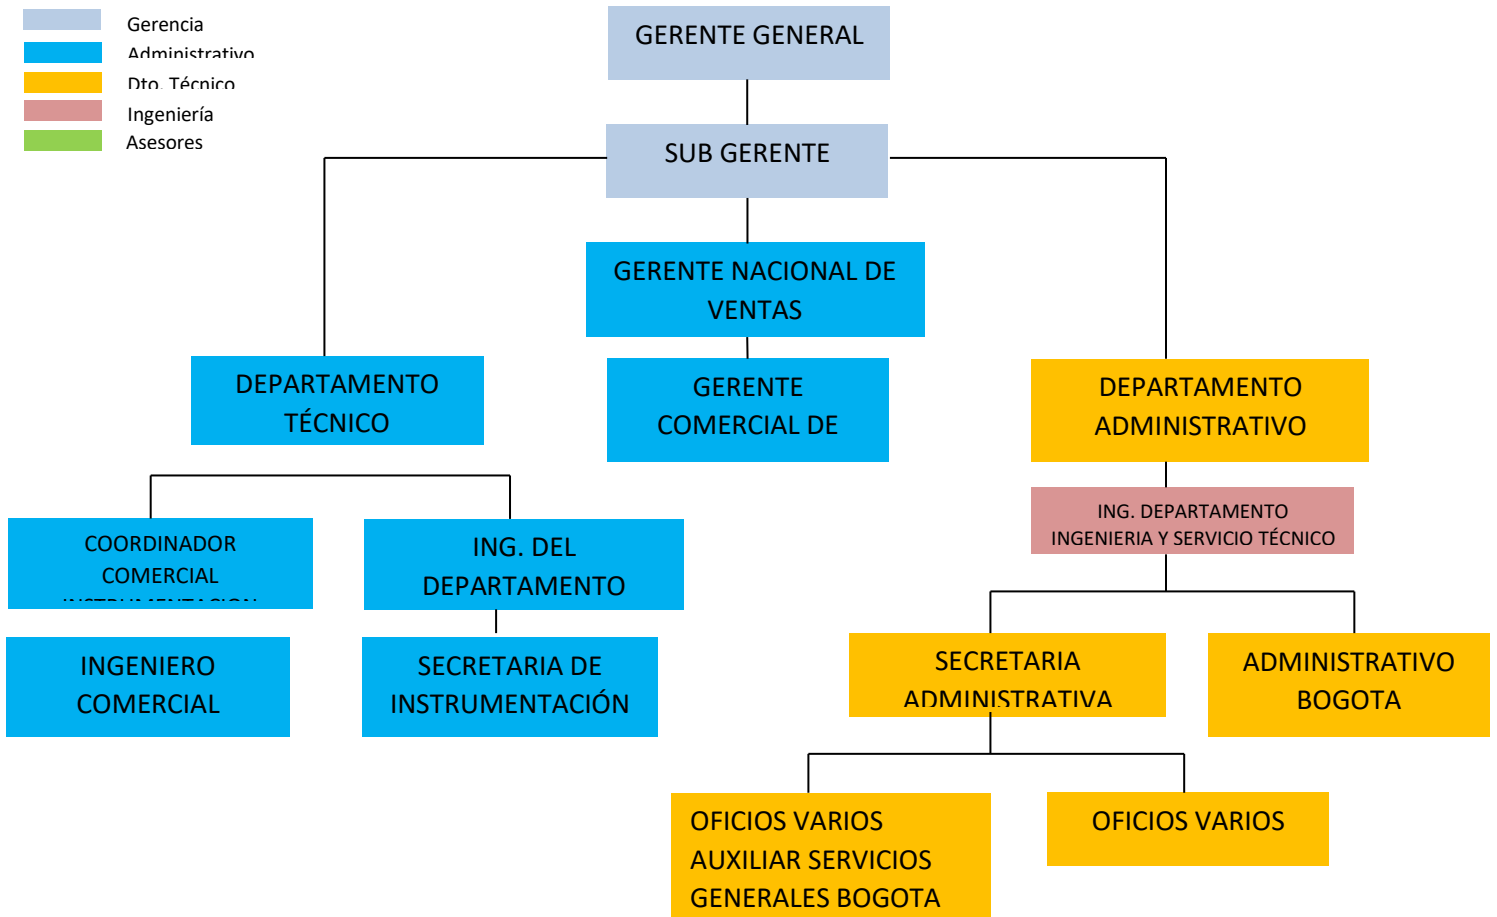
Gerencia
Administrativo
Dto. Técnico
Ingeniería
Asesores

GERENTE GENERAL

SUB GERENTE

GERENTE NACIONAL DE VENTAS

DEPARTAMENTO TÉCNICO

GERENTE COMERCIAL DE

DEPARTAMENTO ADMINISTRATIVO

ING. DEPARTAMENTO INGENIERIA Y SERVICIO TÉCNICO

COORDINADOR COMERCIAL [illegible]

ING. DEL DEPARTAMENTO

INGENIERO COMERCIAL

SECRETARIA DE INSTRUMENTACIÓN

SECRETARIA ADMINISTRATIVA

ADMINISTRATIVO BOGOTA

OFICIOS VARIOS AUXILIAR SERVICIOS GENERALES BOGOTA

OFICIOS VARIOS